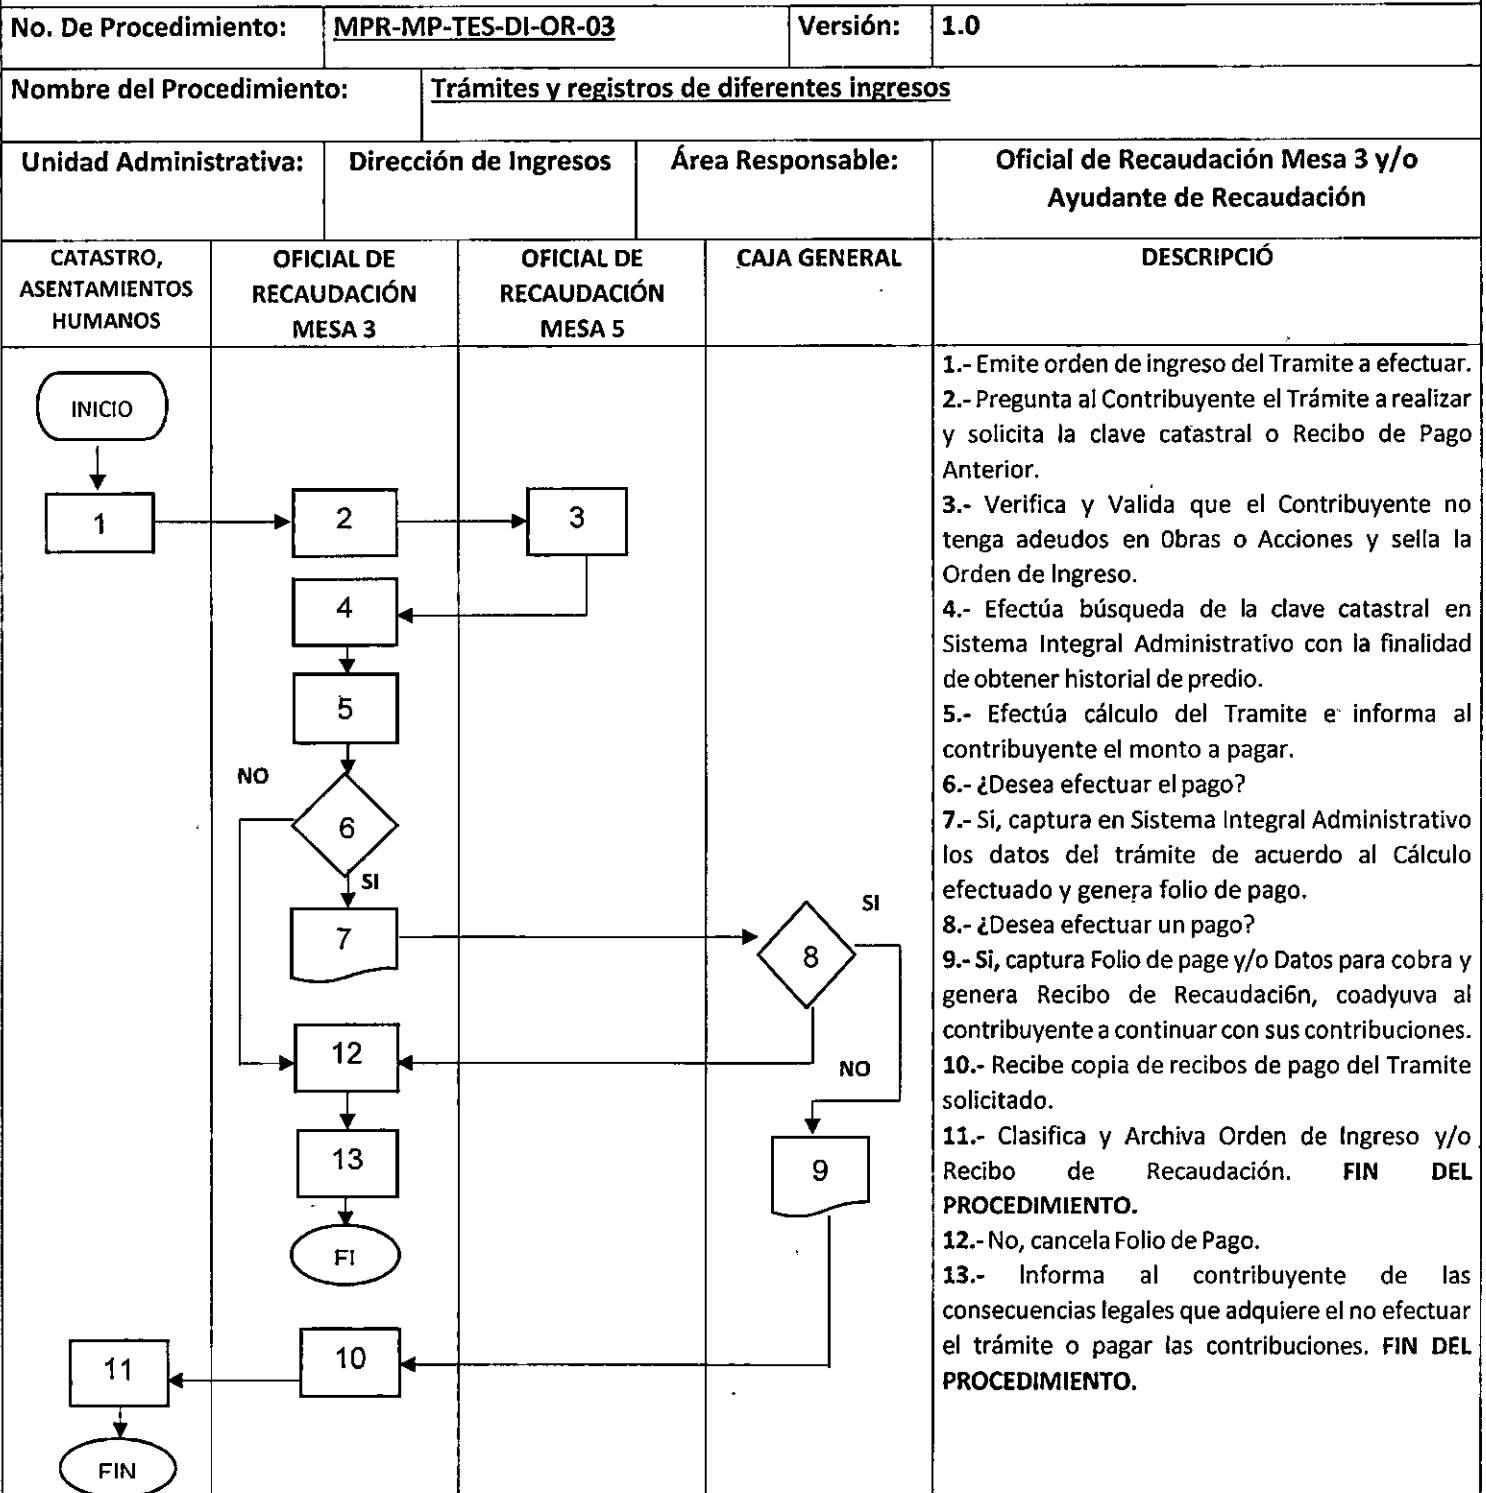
| No. De Procedimiento: | MPR-MP-TES-DI-OR-03 | Versión: | 1.0 |
|---|---|---|---|
| Nombre del Procedimiento: | Trámites y registros de diferentes ingresos | | |
| Unidad Administrativa: | Dirección de Ingresos | Área Responsable: | Oficial de Recaudación Mesa 3 y/o Ayudante de Recaudación |

| CATASTRO, ASENTAMIENTOS HUMANOS | OFICIAL DE RECAUDACIÓN MESA 3 | OFICIAL DE RECAUDACIÓN MESA 5 | CAJA GENERAL | DESCRIPCIÓ |
|---|---|---|---|---|

INICIO
1
2
3
4
5
NO
6
SI
7
SI
8
12
NO
13
9
FI
10
11
FIN

1.- Emite orden de ingreso del Tramite a efectuar.
2.- Pregunta al Contribuyente el Trámite a realizar y solicita la clave catastral o Recibo de Pago Anterior.
3.- Verifica y Valida que el Contribuyente no tenga adeudos en Obras o Acciones y sella la Orden de Ingreso.
4.- Efectúa búsqueda de la clave catastral en Sistema Integral Administrativo con la finalidad de obtener historial de predio.
5.- Efectúa cálculo del Tramite e informa al contribuyente el monto a pagar.
6.- ¿Desea efectuar el pago?
7.- Si, captura en Sistema Integral Administrativo los datos del trámite de acuerdo al Cálculo efectuado y genera folio de pago.
8.- ¿Desea efectuar un pago?
9.- Si, captura Folio de page y/o Datos para cobra y genera Recibo de Recaudaci6n, coadyuva al contribuyente a continuar con sus contribuciones.
10.- Recibe copia de recibos de pago del Tramite solicitado.
11.- Clasifica y Archiva Orden de Ingreso y/o Recibo de Recaudación. FIN DEL PROCEDIMIENTO.
12.- No, cancela Folio de Pago.
13.- Informa al contribuyente de las consecuencias legales que adquiere el no efectuar el trámite o pagar las contribuciones. FIN DEL PROCEDIMIENTO.